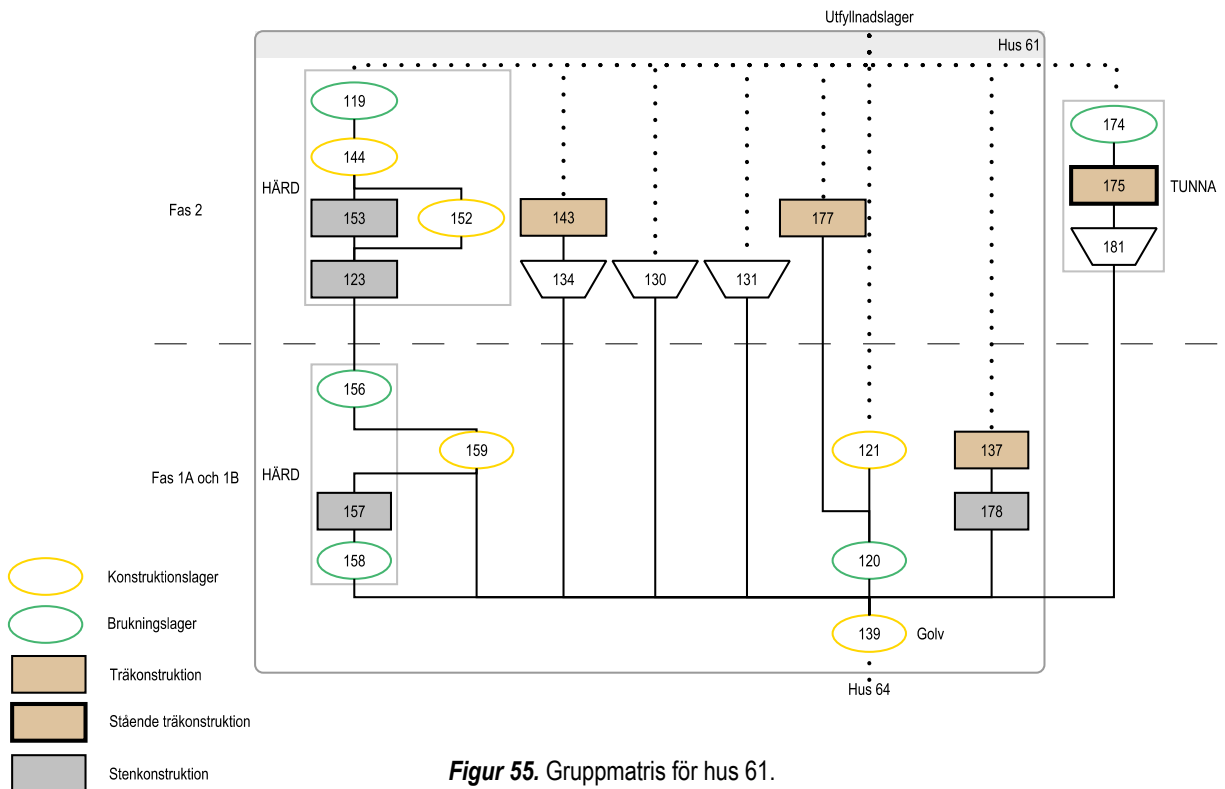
Utfyllnadslager

Hus 61

119
144
HÄRD
153
152
123
143
134
130
131
177
174
175
TUNNA
181

Fas 2

156
159
HÄRD
157
158
121
120
137
178
139
Golv

Fas 1A och 1B

Hus 64

Konstruktionslager
Brukningslager
Träkonstruktion
Stående träkonstruktion
Stenkonstruktion

***Figur 55.*** Gruppmatris för hus 61.